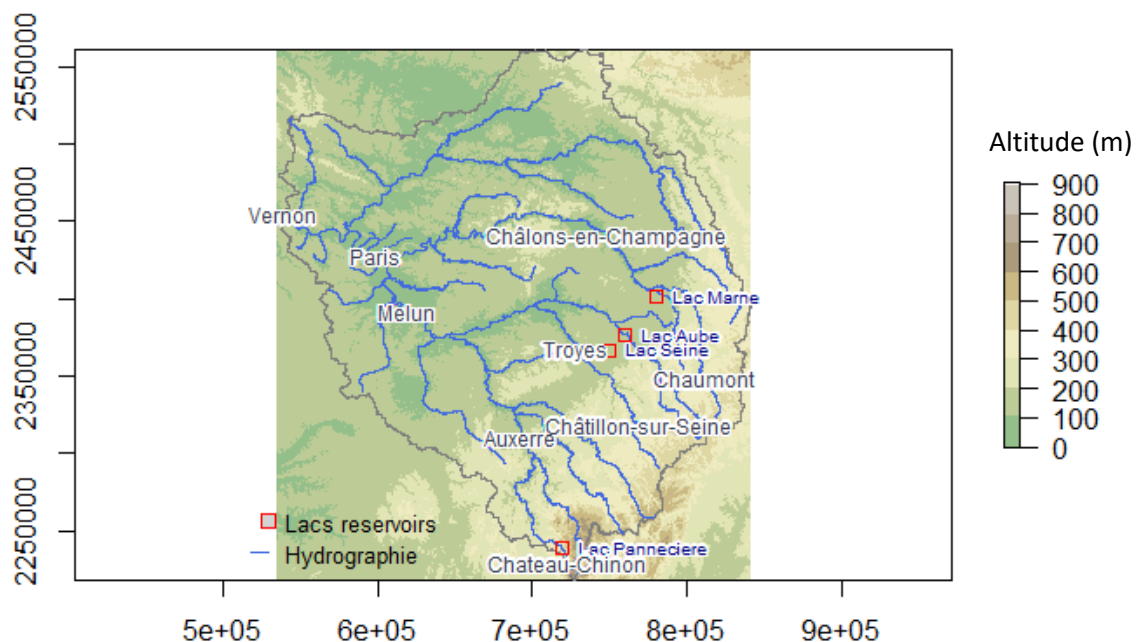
2550000
2450000
2350000
2250000

Vernon
Paris
Melun
Châlons-en-Champagne
Lac Marne
Lac Aube
Troyes
Lac Seine
Chaumont
Auxerre
Châtillon-sur-Seine
Lac Panneciere
Chateau-Chinon

Lacs reservoirs
Hydrographie

5e+05
6e+05
7e+05
8e+05
9e+05

Altitude (m)
900
800
700
600
500
400
300
200
100
0